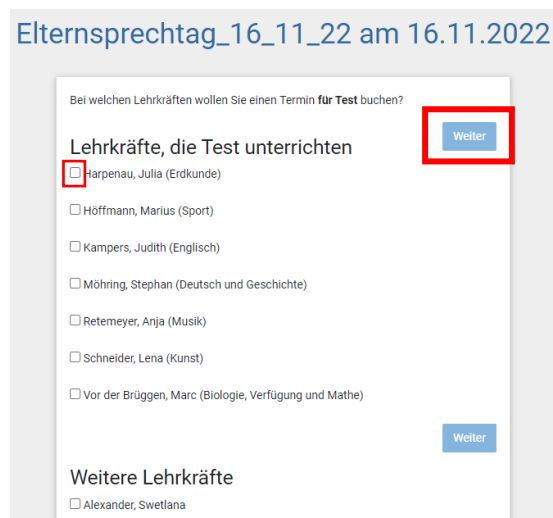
Elternsprechtag_16_11_22 am 16.11.2022

Bei welchen Lehrkräften wollen Sie einen Termin **für Test** buchen?

Weiter

Lehrkräfte, die Test unterrichten

☐ Harpenau, Julia (Erdkunde)

☐ Höffmann, Marius (Sport)

☐ Kampers, Judith (Englisch)

☐ Möhring, Stephan (Deutsch und Geschichte)

☐ Retemeyer, Anja (Musik)

☐ Schneider, Lena (Kunst)

☐ Vor der Brüggen, Marc (Biologie, Verfügung und Mathe)

Weiter

Weitere Lehrkräfte

☐ Alexander, Swetlana